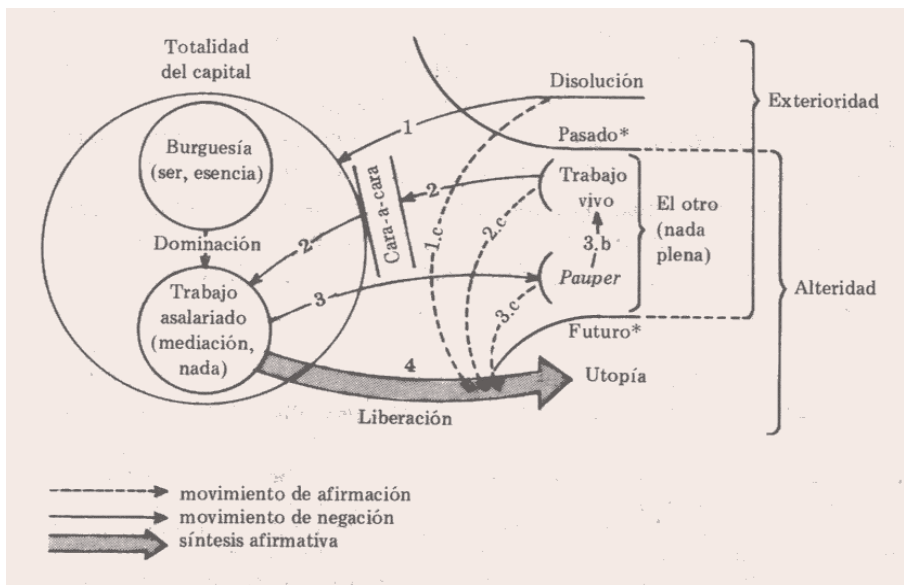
Totalidad del capital

Burguesía (ser, esencia)

Dominación

Trabajo asalariado (mediación, nada)

Cara-a-cara

Disolución

Pasado*

Exterioridad

Trabajo vivo

El otro (nada plena)

Pauper

Alteridad

Futuro*

Utopía

Liberación

1

2

2

3

4

1.c

2.c

3.b

3.c

movimiento de afirmación
movimiento de negación
síntesis afirmativa